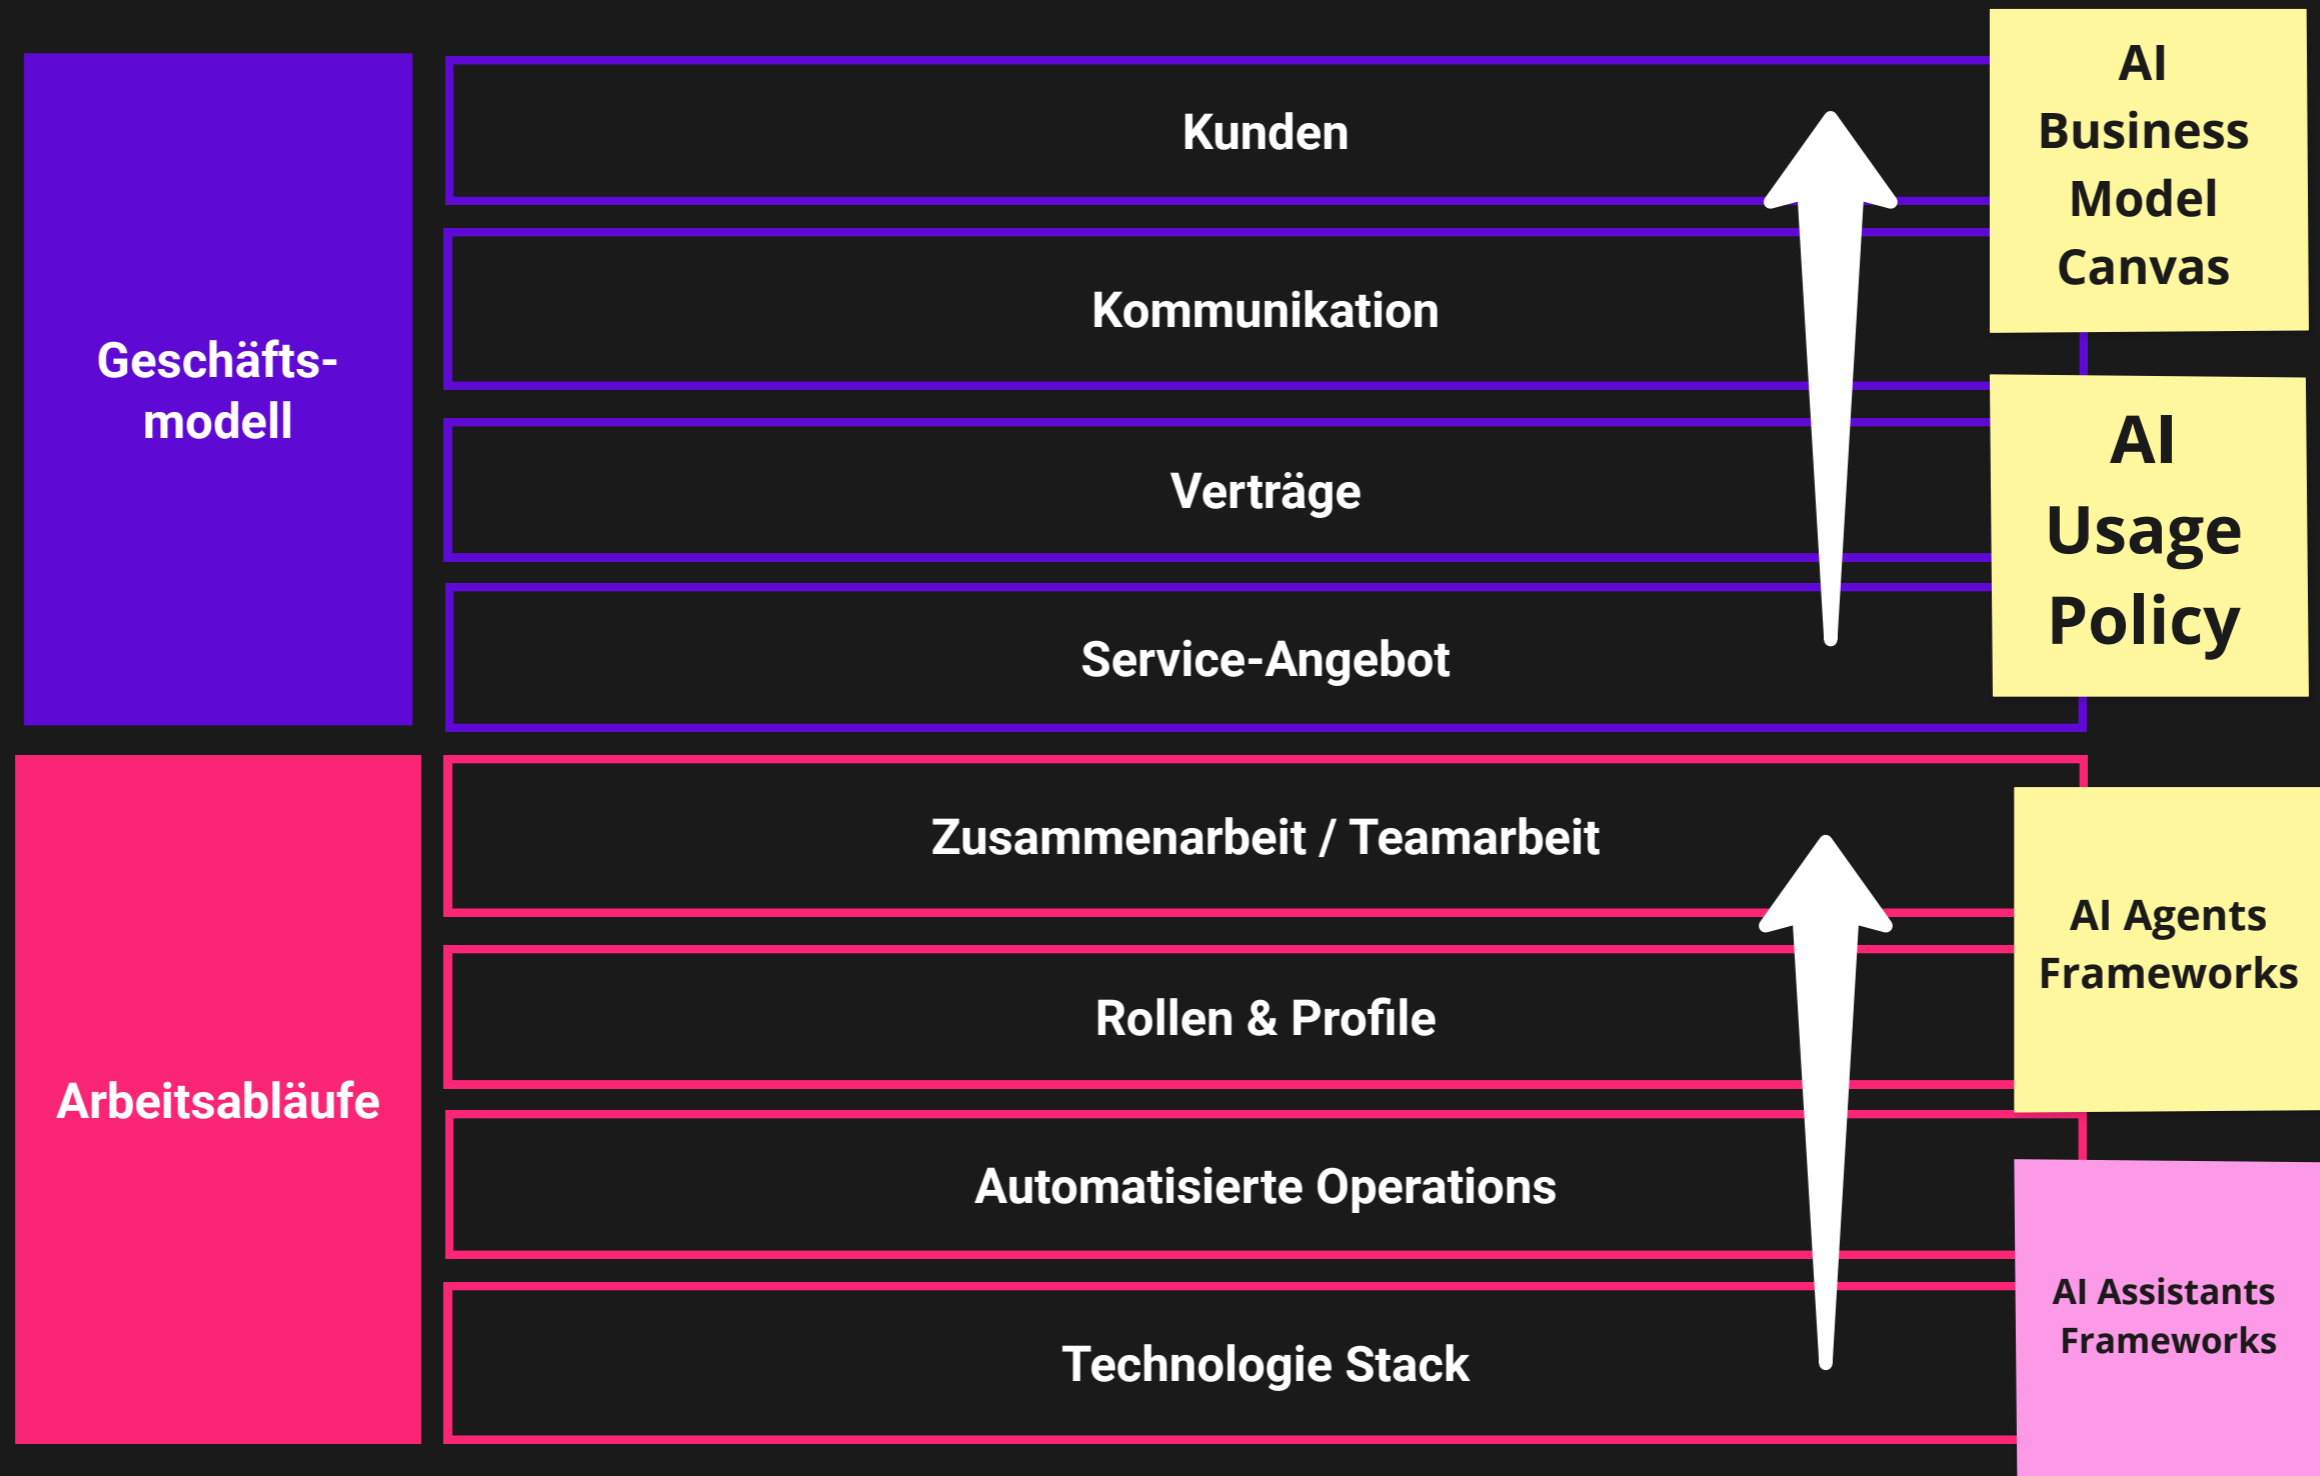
Geschäftsmodell

Kunden

Kommunikation

Verträge

Service-Angebot

AI Business Model Canvas

AI Usage Policy

Arbeitsabläufe

Zusammenarbeit / Teamarbeit

Rollen & Profile

Automatisierte Operations

Technologie Stack

AI Agents Frameworks

AI Assistants Frameworks